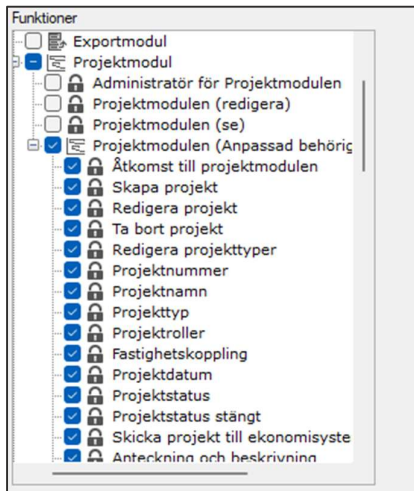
Funktioner

Exportmodul
Projektmodul
Administratör för Projektmodulen
Projektmodulen (redigera)
Projektmodulen (se)
Projektmodulen (Anpassad behörig
Åtkomst till projektmodulen
Skapa projekt
Redigera projekt
Ta bort projekt
Redigera projekttyper
Projektnummer
Projektnamn
Projekttyp
Projektroller
Fastighetskoppling
Projektdatum
Projektstatus
Projektstatus stängt
Skicka projekt till ekonomisyste
Anteckning och beskrivning